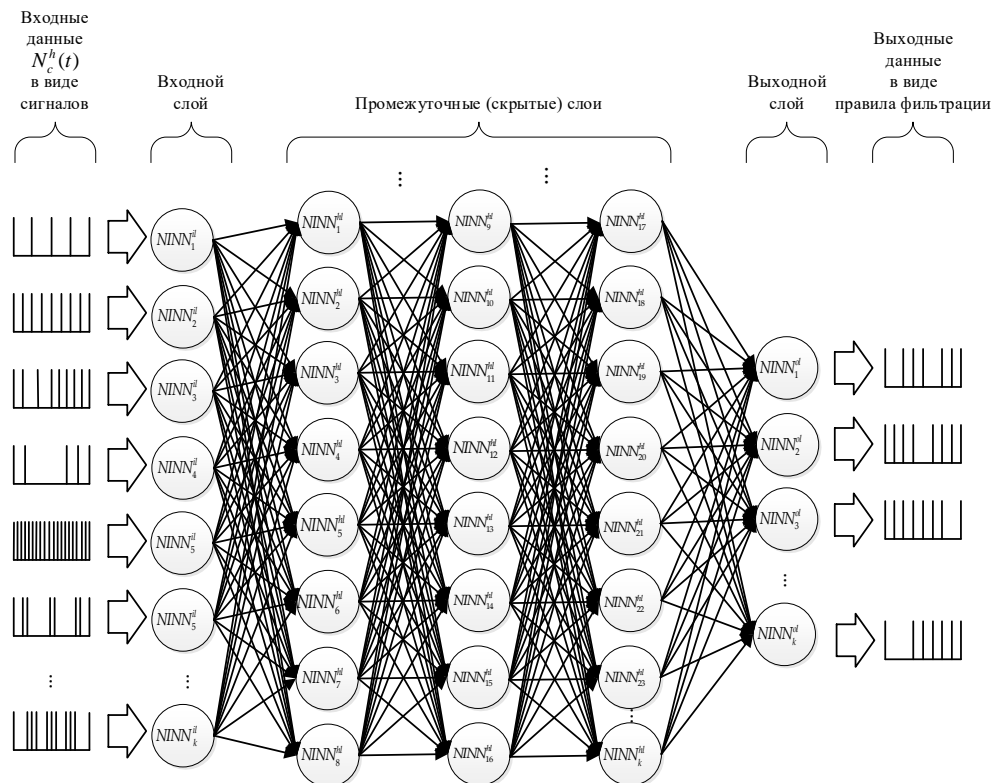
Входные данные $N_c^h(t)$ в виде сигналов

Входной слой

Промежуточные (скрытые) слои

Выходной слой

Выходные данные в виде правила фильтрации

$NINN_1^{il}$
$NINN_2^{il}$
$NINN_3^{il}$
$NINN_4^{il}$
$NINN_5^{il}$
$NINN_5^{il}$
⋮
$NINN_k^{il}$

⋮
$NINN_1^{hl}$
$NINN_2^{hl}$
$NINN_3^{hl}$
$NINN_4^{hl}$
$NINN_5^{hl}$
$NINN_6^{hl}$
$NINN_7^{hl}$
$NINN_8^{hl}$

$NINN_9^{hl}$
$NINN_{10}^{hl}$
$NINN_{11}^{hl}$
$NINN_{12}^{hl}$
$NINN_{13}^{hl}$
$NINN_{14}^{hl}$
$NINN_{15}^{hl}$
$NINN_{16}^{hl}$

⋮
$NINN_{17}^{hl}$
$NINN_{18}^{hl}$
$NINN_{19}^{hl}$
$NINN_{20}^{hl}$
$NINN_{21}^{hl}$
$NINN_{22}^{hl}$
$NINN_{23}^{hl}$
⋮
$NINN_k^{hl}$

$NINN_1^{ol}$
$NINN_2^{ol}$
$NINN_3^{ol}$
⋮
$NINN_k^{ol}$

⋮